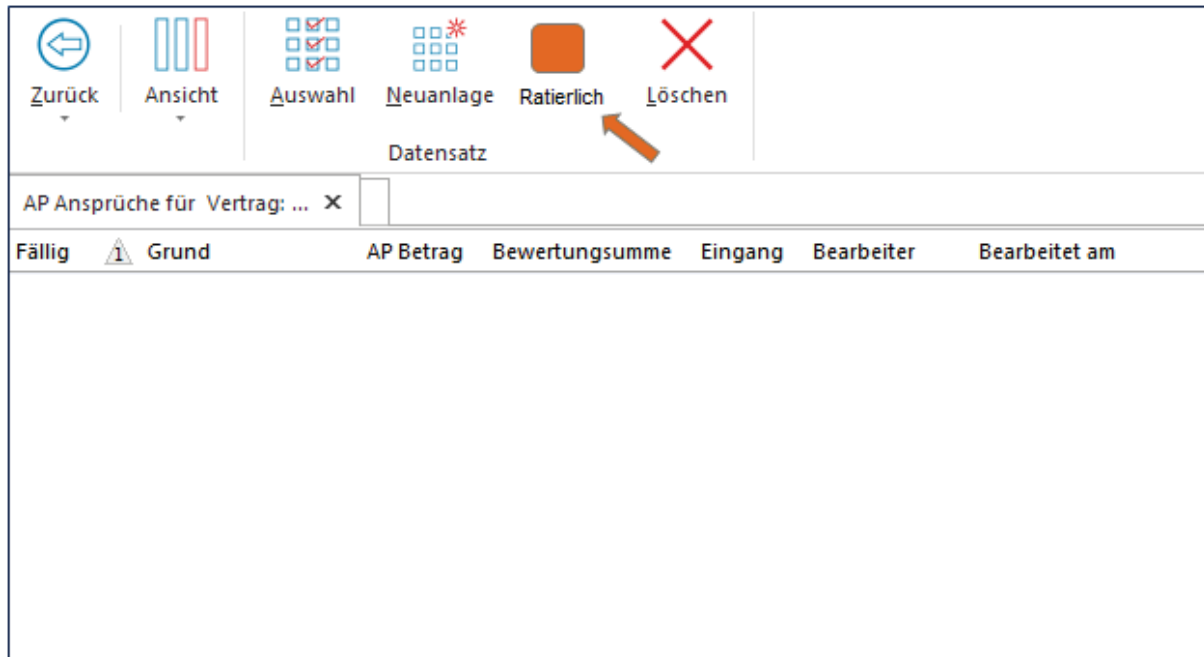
Zurück

Ansicht

Auswahl

Neuanlage

Ratierlich

Löschen

Datensatz

AP Ansprüche für Vertrag: ... ✕

| Fällig | 1 Grund | AP Betrag | Bewertungsumme | Eingang | Bearbeiter | Bearbeitet am |
|---|---|---|---|---|---|---|